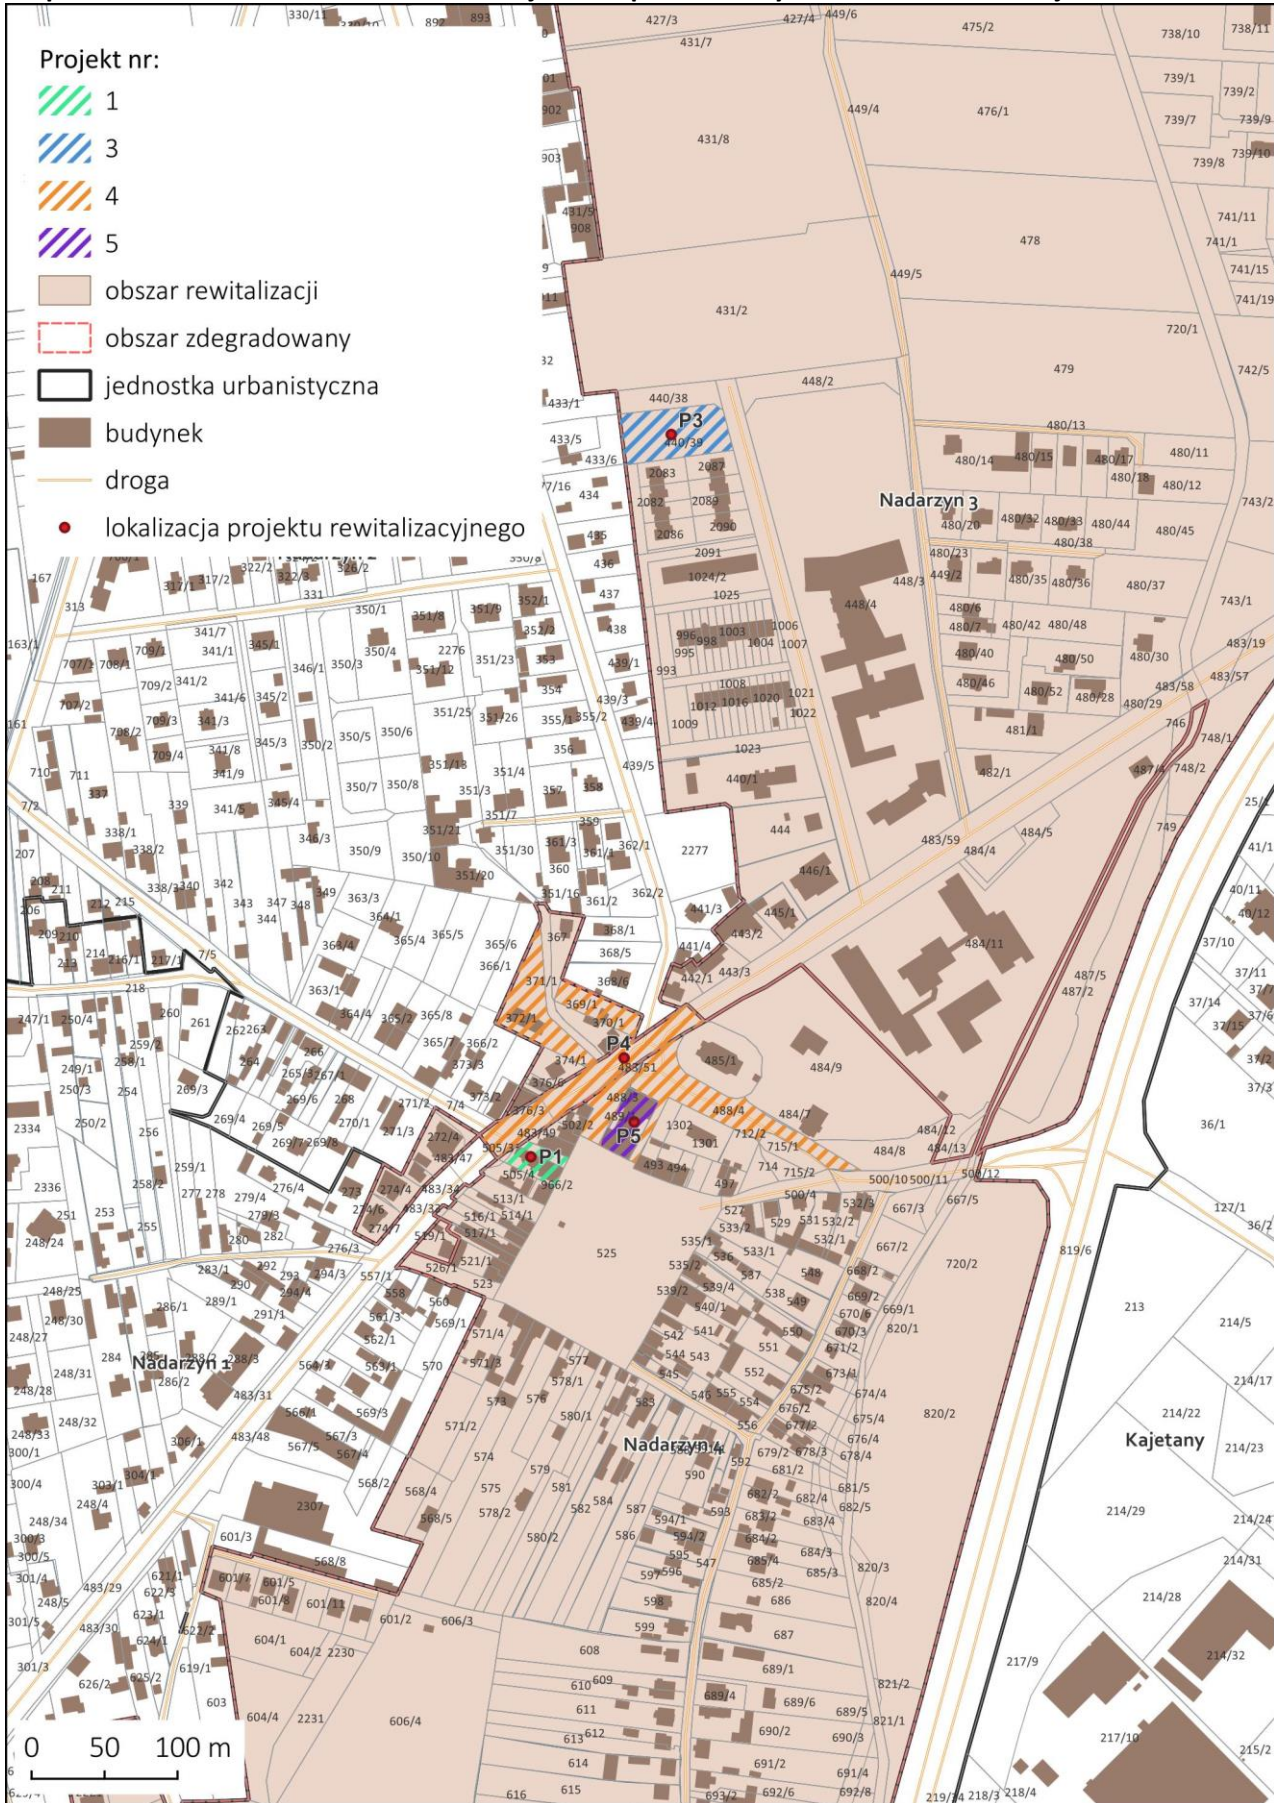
Projekt nr:
1
3
4
5
obszar rewitalizacji
obszar zdegradowany
jednostka urbanistyczna
budynek
droga
lokalizacja projektu rewitalizacyjnego

P1
P3
P4
P5

Nadarzyn 1
Nadarzyn 3
Nadarzyn 4
Kajetany

0 50 100 m